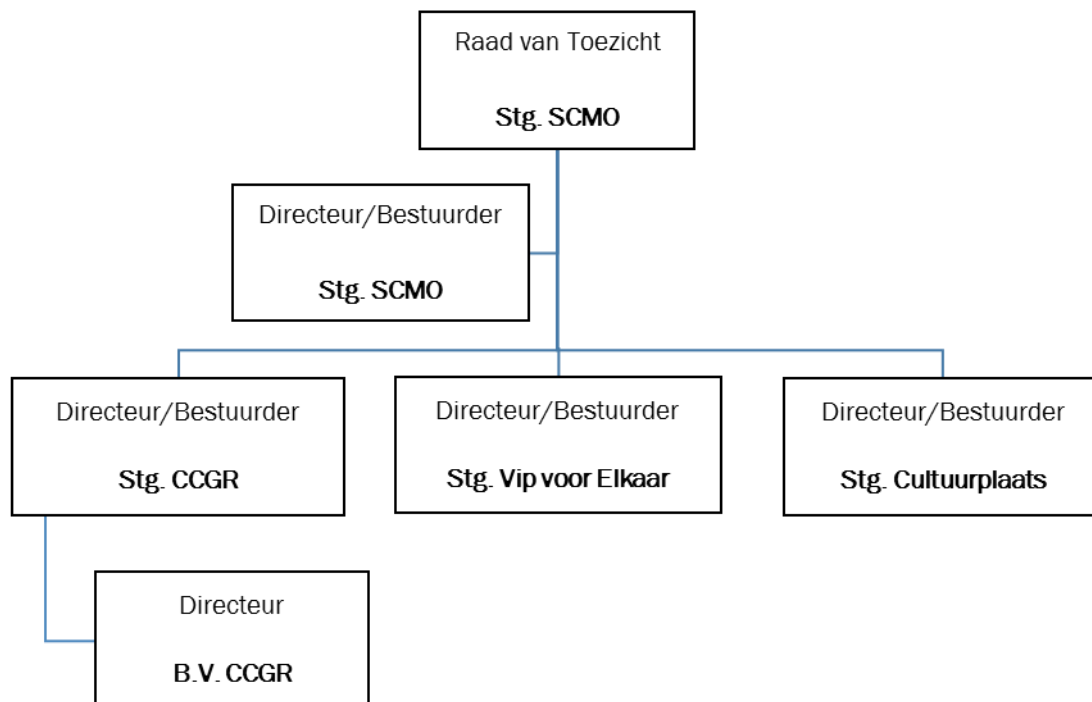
Raad van Toezicht

Stg. SCMO

Directeur/Bestuurder

Stg. SCMO

Directeur/Bestuurder

Stg. CCGR

Directeur/Bestuurder

Stg. Vip voor Elkaar

Directeur/Bestuurder

Stg. Cultuurplaats

Directeur

B.V. CCGR